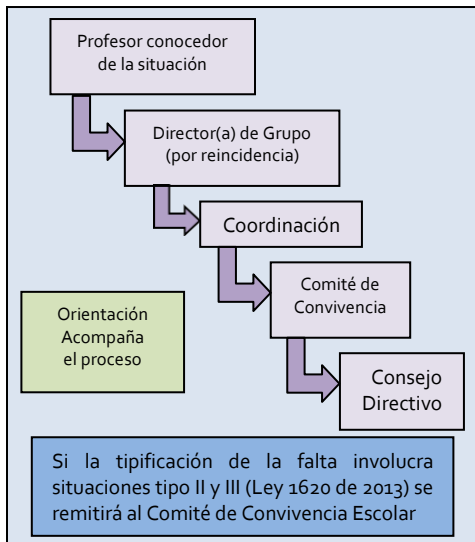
Profesor conocedor de la situación

Director(a) de Grupo (por reincidencia)

Coordinación

Comité de Convivencia

Orientación Acompaña el proceso

Consejo Directivo

Si la tipificación de la falta involucra situaciones tipo II y III (Ley 1620 de 2013) se remitirá al Comité de Convivencia Escolar